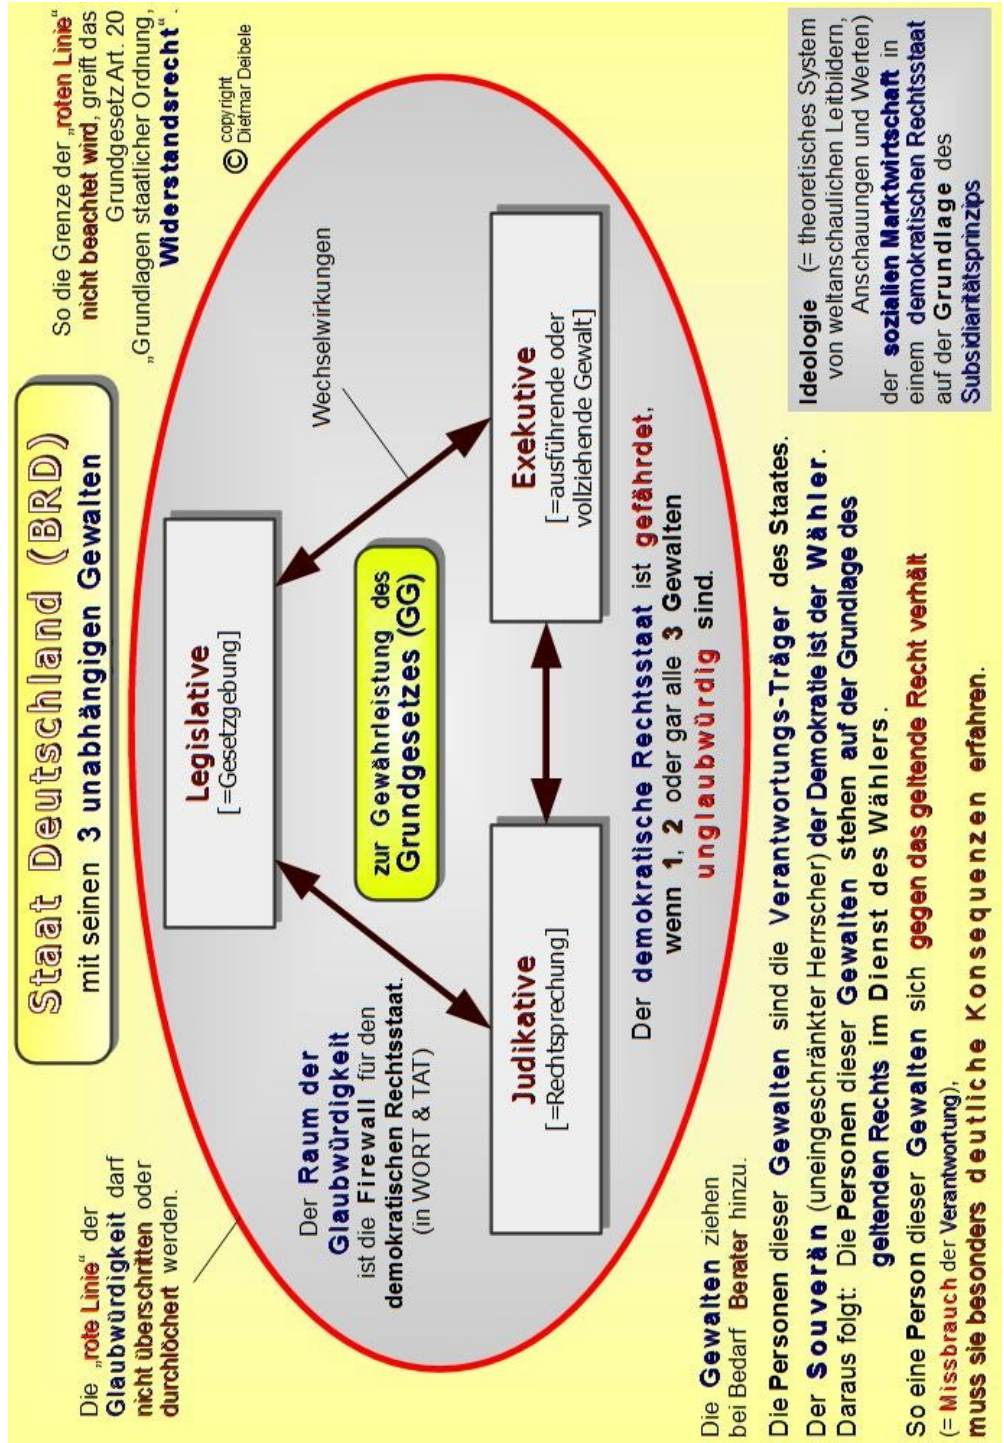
Staat Deutschland (BRD)
mit seinen 3 unabhängigen Gewalten

So die Grenze der „roten Linie“ nicht beachtet wird, greift das Grundgesetz Art. 20 „Grundlagen staatlicher Ordnung“, Widerstandsrecht“.

© copyright Dietmar Deibele

Die „rote Linie“ der Glaubwürdigkeit darf nicht überschritten oder durchlöchert werden.

Wechselwirkungen

Legislative
[=Gesetzgebung]

Exekutive
[=ausführende oder vollziehende Gewalt]

Judikative
[=Rechtsprechung]

zur Gewährleistung des Grundgesetzes (GG)

Der Raum der Glaubwürdigkeit ist die Firewall für den demokratischen Rechtsstaat. (in WORT & TAT)

Der demokratische Rechtsstaat ist gefährdet, wenn 1, 2 oder gar alle 3 Gewalten unglaubwürdig sind.

Ideologie (= theoretisches System von weltanschaulichen Leitbildern, Anschauungen und Werten) der sozialen Marktwirtschaft in einem demokratischen Rechtsstaat auf der Grundlage des Subsidiaritätsprinzips

Die Gewalten ziehen bei Bedarf Berater hinzu.

Die Personen dieser Gewalten sind die Verantwortungs-Träger des Staates.

Der Souverän (uneingeschränkter Herrscher) der Demokratie ist der Wähler.
Daraus folgt: Die Personen dieser Gewalten stehen auf der Grundlage des geltenden Rechts im Dienst des Wählers.

So eine Person dieser Gewalten sich gegen das geltende Recht verhält (= Missbrauch der Verantwortung), muss sie besonders deutliche Konsequenzen erfahren.